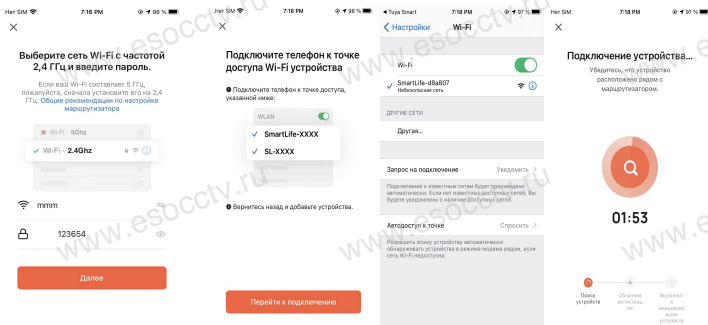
Нет SIM 7:16 PM 98 %

×

Выберите сеть Wi-Fi с частотой 2,4 ГГц и введите пароль.

Если ваш Wi-Fi составляет 5 ГГц, пожалуйста, сначала установите его на 2,4 ГГц. Общие рекомендации по настройке маршрутизатора

Wi-Fi - 5Ghz

Wi-Fi - 2.4Ghz

mmm

123654

Далее

Нет SIM 7:16 PM 98 %

×

Подключите телефон к точке доступа Wi-Fi устройства

Подключите телефон к точке доступа, указанной ниже:

WLAN

SmartLife-XXXX

SL-XXXX

Вернитесь назад и добавьте устройства.

Перейти к подключению

Tuya Smart 7:18 PM 97 %

Настройки Wi-Fi

Wi-Fi

SmartLife-d8a807
Небезопасная сеть

ДРУГИЕ СЕТИ

Другая...

Запрос на подключение Уведомить

Подключение к известным сетям будет произведено автоматически. Если нет известных сетей, Вы будете уведомлены о наличии доступных сетей.

Автодоступ к точке Спросить

Разрешить этому устройству автоматически обнаруживать устройства в режиме модема рядом, если сеть Wi-Fi недоступна.

Нет SIM 7:18 PM 97 %

×

Подключение устройства...

Убедитесь, что устройство расположено рядом с маршрутизатором.

01:53

Поиск устройства

Облачная регистрация

Выполняется инициализация устройства

www.esocctv.ru